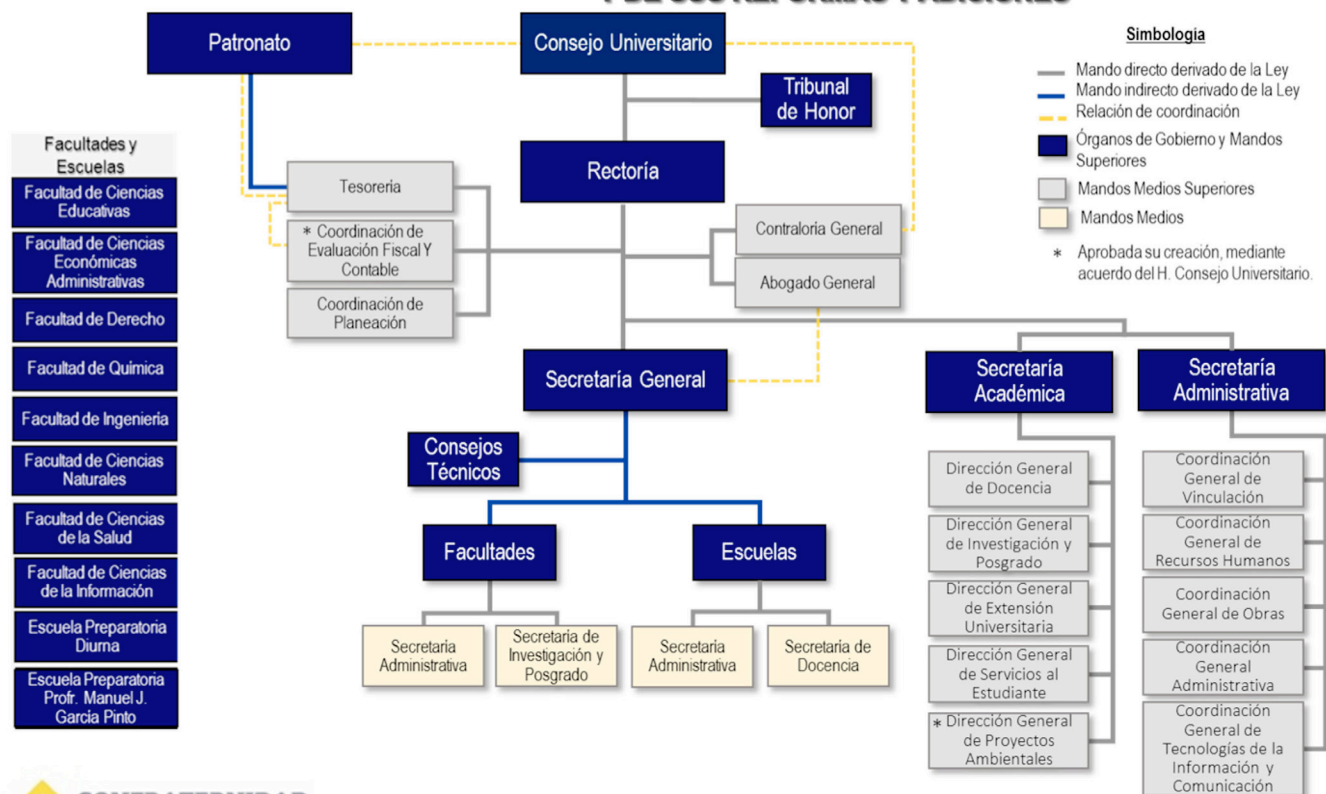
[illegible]

Patronato

Consejo Universitario

Tribunal de Honor

Rectoría

Simbología

Mando directo derivado de la Ley
Mando indirecto derivado de la Ley
Relación de coordinación
Órganos de Gobierno y Mandos Superiores
Mandos Medios Superiores
Mandos Medios
* Aprobada su creación, mediante acuerdo del H. Consejo Universitario.

Facultades y Escuelas

Facultad de Ciencias Educativas

Facultad de Ciencias Económicas Administrativas

Facultad de Derecho

Facultad de Química

Facultad de Ingeniería

Facultad de Ciencias Naturales

Facultad de Ciencias de la Salud

Facultad de Ciencias de la Información

Escuela Preparatoria Diurna

Escuela Preparatoria Profr. Manuel J. García Pinto

Tesorería

* Coordinación de Evaluación Fiscal Y Contable

Coordinación de Planeación

Contraloría General

Abogado General

Secretaría General

Secretaría Académica

Secretaría Administrativa

Consejos Técnicos

Facultades

Escuelas

Secretaria Administrativa

Secretaria de Investigación y Posgrado

Secretaria Administrativa

Secretaria de Docencia

Dirección General de Docencia

Dirección General de Investigación y Posgrado

Dirección General de Extensión Universitaria

Dirección General de Servicios al Estudiante

* Dirección General de Proyectos Ambientales

Coordinación General de Vinculación

Coordinación General de Recursos Humanos

Coordinación General de Obras

Coordinación General Administrativa

Coordinación General de Tecnologías de la Información y Comunicación

CONFRATERNIDAD